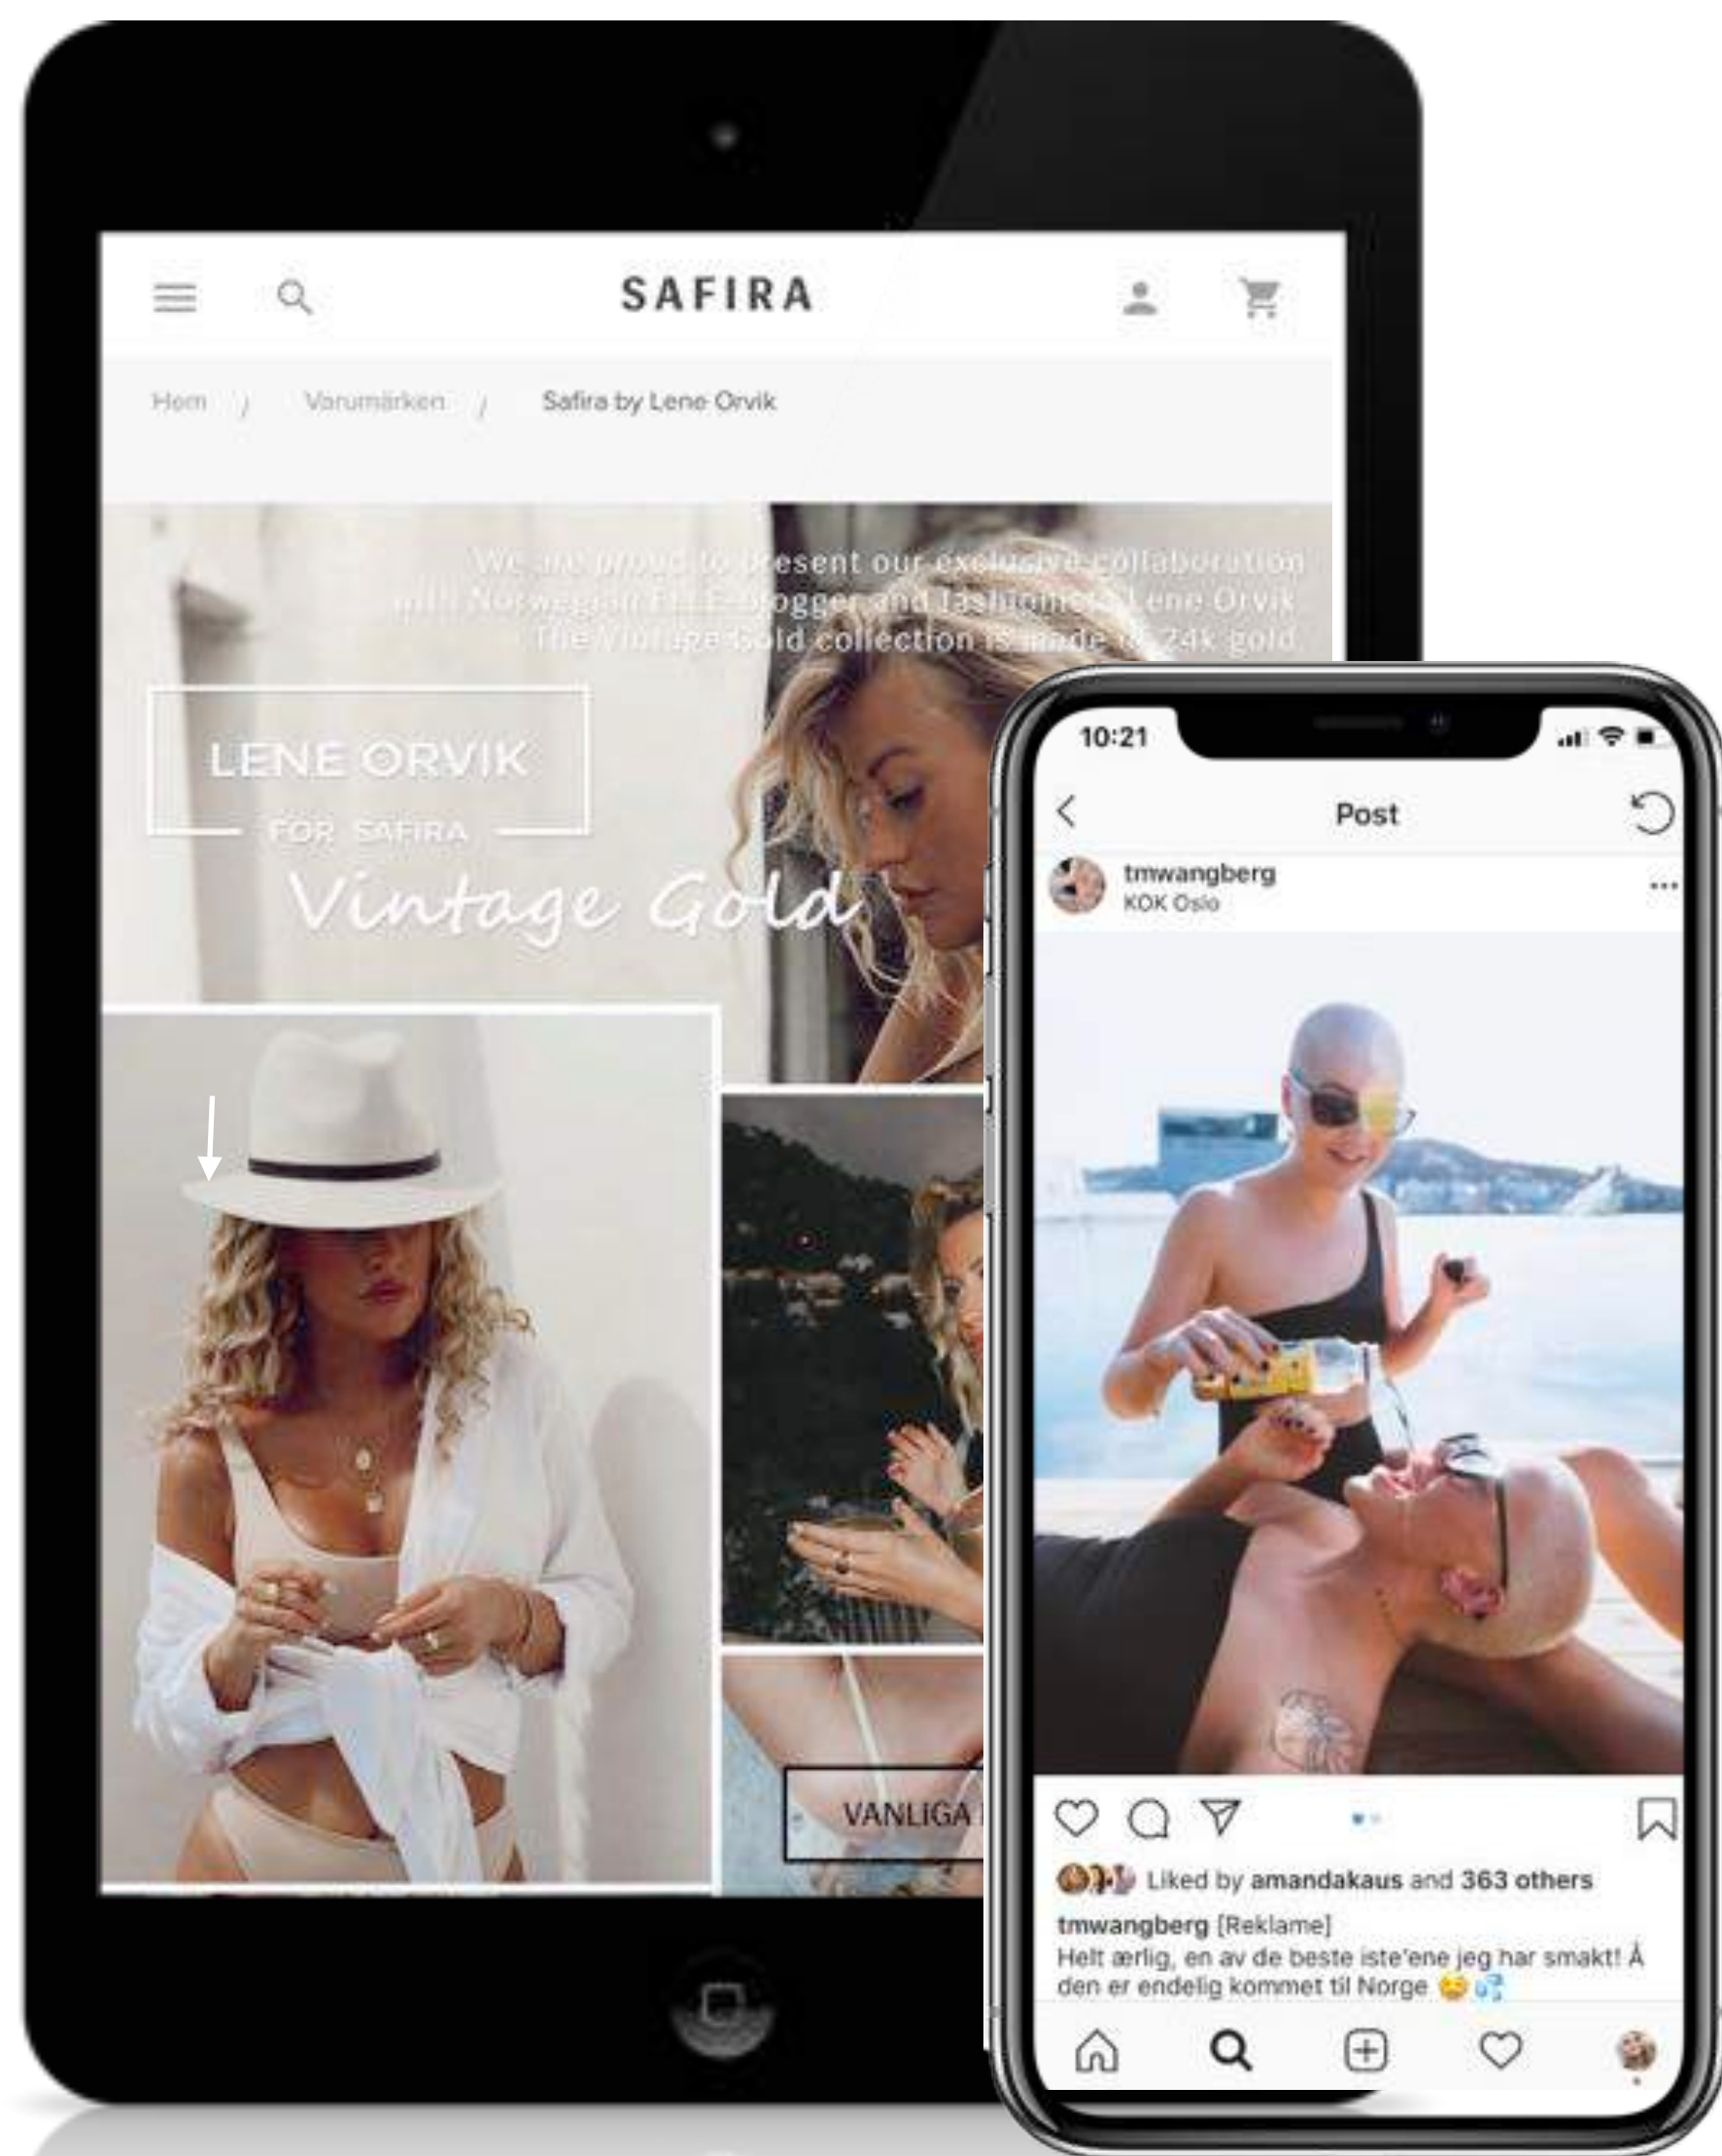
SAFIRA

Hem / Varumärken / Safira by Lene Orvik

We are proud to present our exclusive collaboration with Norwegian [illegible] blogger and fashionista Lene Orvik. The Vintage Gold collection is made of 24k gold.

LENE ORVIK
FOR SAFIRA
Vintage Gold

VANLIGA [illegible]

10:21

Post

tmwangberg
KOK Oslo

Liked by amandakaus and 363 others

tmwangberg [Reklame]
Helt ærlig, en av de beste iste'ene jeg har smakt! Å den er endelig kommet til Norge